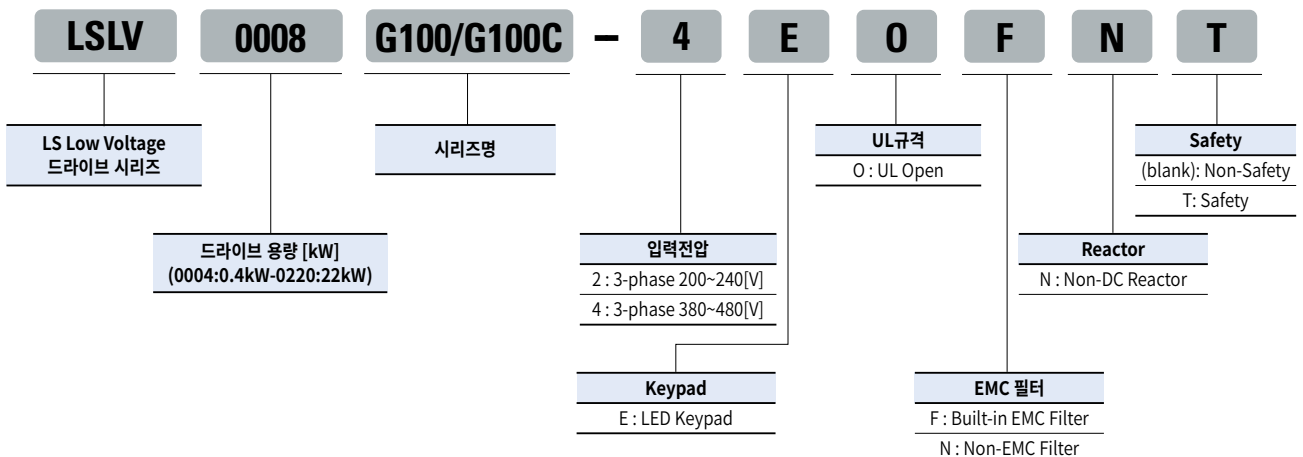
LSLV 0008 G100/G100C – 4 E O F N T

LS Low Voltage
드라이브 시리즈

드라이브 용량 [kW]
(0004:0.4kW-0220:22kW)

시리즈명

입력전압
2 : 3-phase 200~240[V]
4 : 3-phase 380~480[V]

Keypad
E : LED Keypad

UL규격
O : UL Open

EMC 필터
F : Built-in EMC Filter
N : Non-EMC Filter

Reactor
N : Non-DC Reactor

Safety
(blank): Non-Safety
T: Safety